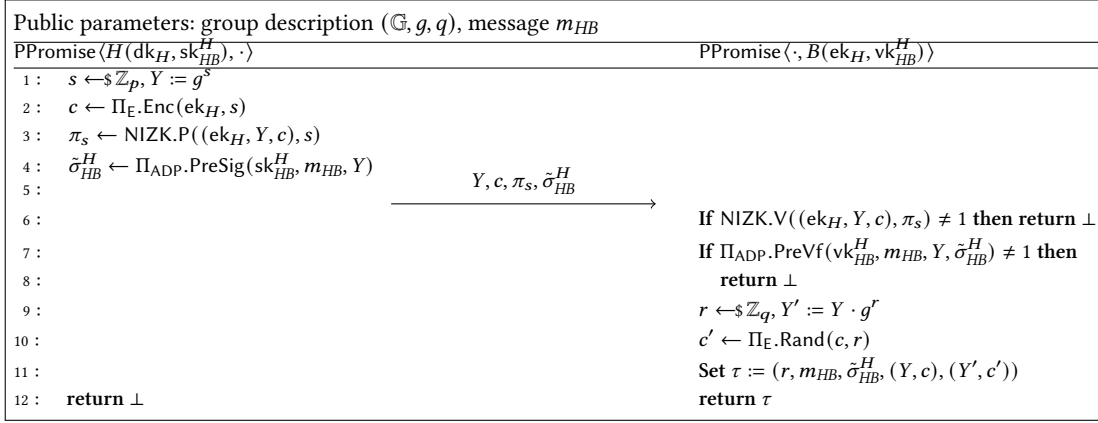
Public parameters: group description $(\mathbb{G}, g, q)$, message $m_{HB}$

PPromise$\langle H(\mathsf{dk}_H, \mathsf{sk}_{HB}^H), \cdot\rangle$

PPromise$\langle \cdot, B(\mathsf{ek}_H, \mathsf{vk}_{HB}^H)\rangle$

1 : $s \leftarrow\$ \mathbb{Z}_p, Y := g^s$

2 : $c \leftarrow \Pi_{\mathsf{E}}.\mathsf{Enc}(\mathsf{ek}_H, s)$

3 : $\pi_s \leftarrow \mathsf{NIZK.P}((\mathsf{ek}_H, Y, c), s)$

4 : $\tilde{\sigma}_{HB}^H \leftarrow \Pi_{\mathsf{ADP}}.\mathsf{PreSig}(\mathsf{sk}_{HB}^H, m_{HB}, Y)$

5 :

$Y, c, \pi_s, \tilde{\sigma}_{HB}^H$

6 : **If** $\mathsf{NIZK.V}((\mathsf{ek}_H, Y, c), \pi_s) \neq 1$ **then return** $\perp$

7 : **If** $\Pi_{\mathsf{ADP}}.\mathsf{PreVf}(\mathsf{vk}_{HB}^H, m_{HB}, Y, \tilde{\sigma}_{HB}^H) \neq 1$ **then**

8 : **return** $\perp$

9 : $r \leftarrow\$ \mathbb{Z}_q, Y' := Y \cdot g^r$

10 : $c' \leftarrow \Pi_{\mathsf{E}}.\mathsf{Rand}(c, r)$

11 : **Set** $\tau := (r, m_{HB}, \tilde{\sigma}_{HB}^H, (Y, c), (Y', c'))$

12 : **return** $\perp$ **return** $\tau$